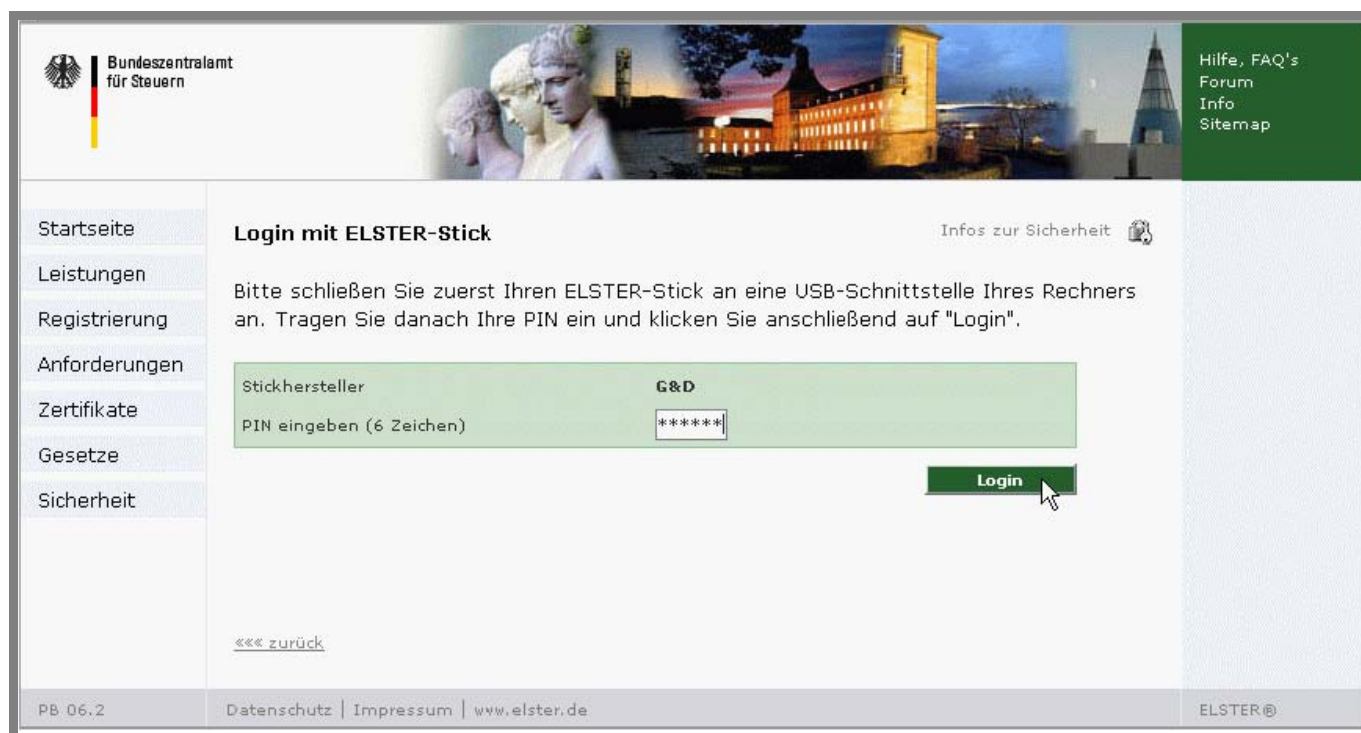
Bundeszentralamt für Steuern

Hilfe, FAQ's
Forum
Info
Sitemap

Startseite
Leistungen
Registrierung
Anforderungen
Zertifikate
Gesetze
Sicherheit

Login mit ELSTER-Stick

Infos zur Sicherheit

Bitte schließen Sie zuerst Ihren ELSTER-Stick an eine USB-Schnittstelle Ihres Rechners an. Tragen Sie danach Ihre PIN ein und klicken Sie anschließend auf "Login".

| Stickhersteller | G&D |
|---|---|
| PIN eingeben (6 Zeichen) | ****** |

Login

««« zurück

PB 06.2

Datenschutz | Impressum | www.elster.de

ELSTER®